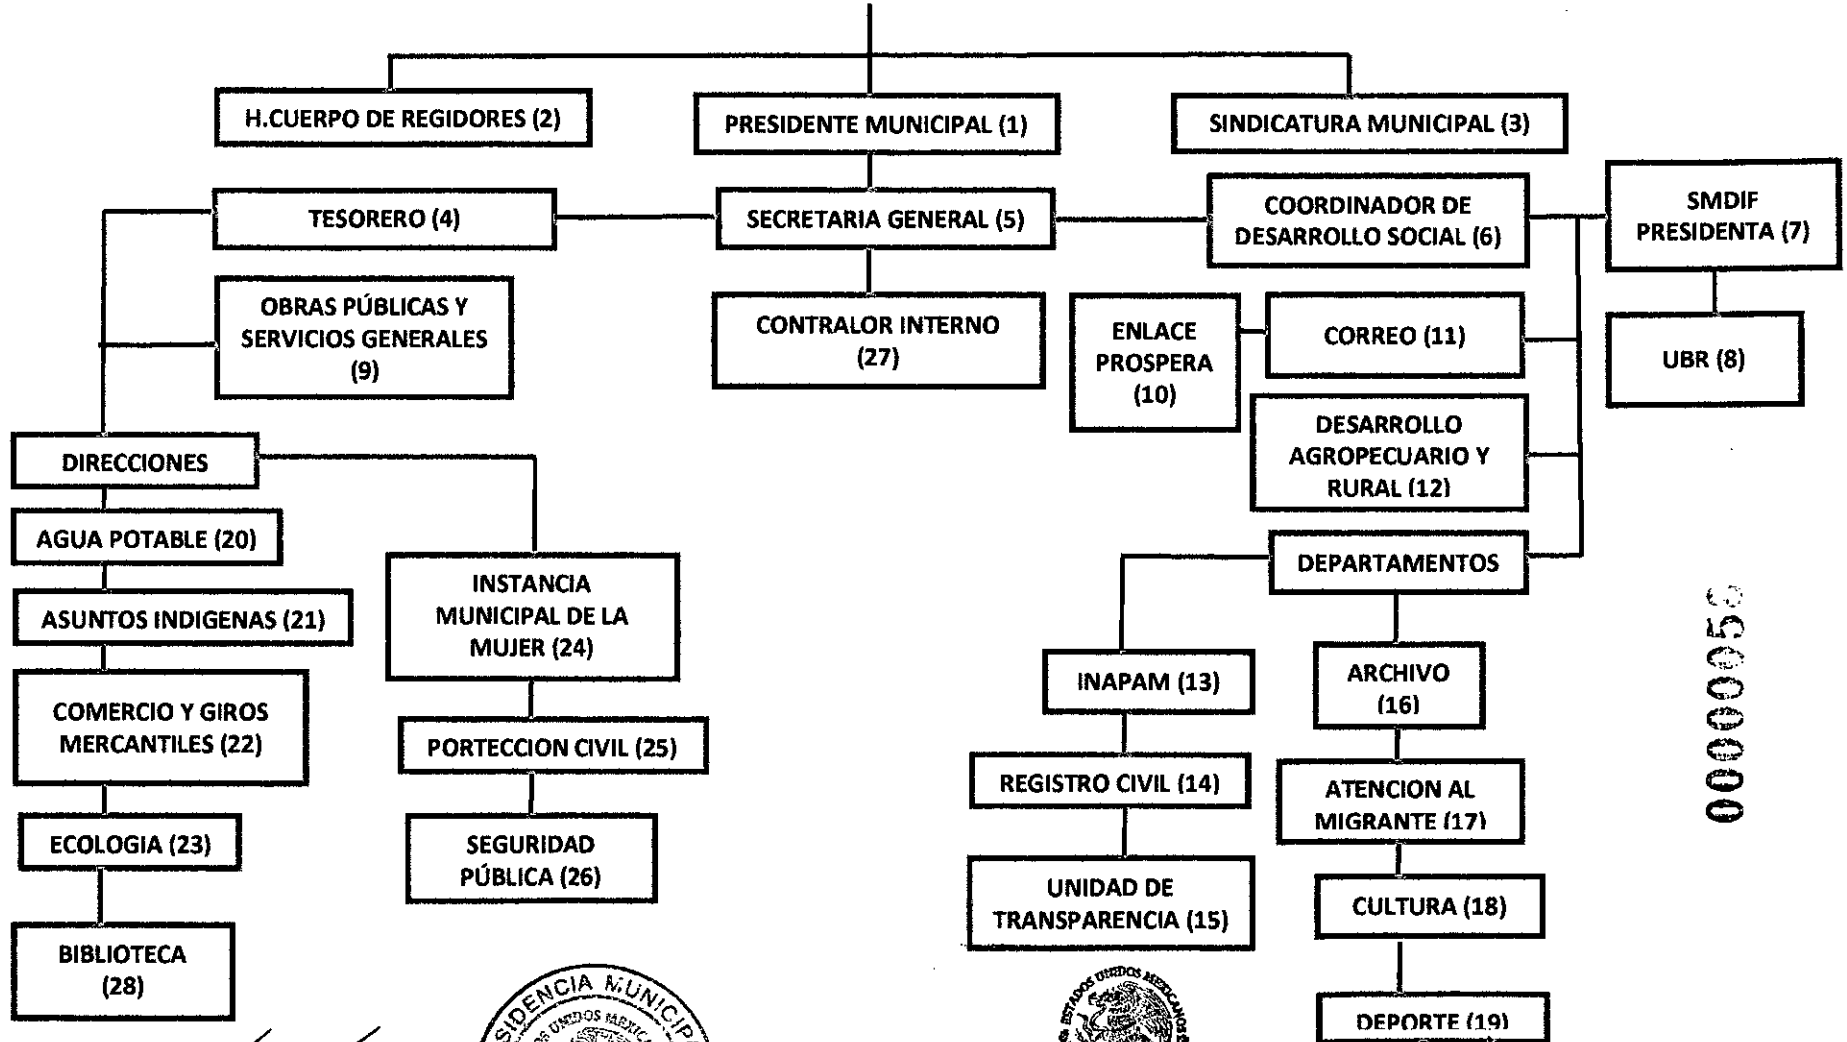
H.CUERPO DE REGIDORES (2)

PRESIDENTE MUNICIPAL (1)

SINDICATURA MUNICIPAL (3)

TESORERO (4)

SECRETARIA GENERAL (5)

COORDINADOR DE DESARROLLO SOCIAL (6)

SMDIF PRESIDENTA (7)

OBRAS PÚBLICAS Y SERVICIOS GENERALES (9)

CONTRALOR INTERNO (27)

ENLACE PROSPERA (10)

CORREO (11)

UBR (8)

DESARROLLO AGROPECUARIO Y RURAL (12)

DIRECCIONES

AGUA POTABLE (20)

ASUNTOS INDIGENAS (21)

COMERCIO Y GIROS MERCANTILES (22)

ECOLOGIA (23)

BIBLIOTECA (28)

INSTANCIA MUNICIPAL DE LA MUJER (24)

PORTECCION CIVIL (25)

SEGURIDAD PÚBLICA (26)

DEPARTAMENTOS

INAPAM (13)

REGISTRO CIVIL (14)

UNIDAD DE TRANSPARENCIA (15)

ARCHIVO (16)

ATENCION AL MIGRANTE (17)

CULTURA (18)

DEPORTE (19)

000005

PRESIDENCIA MUNICIPAL
ESTADOS UNIDOS MEXICANOS